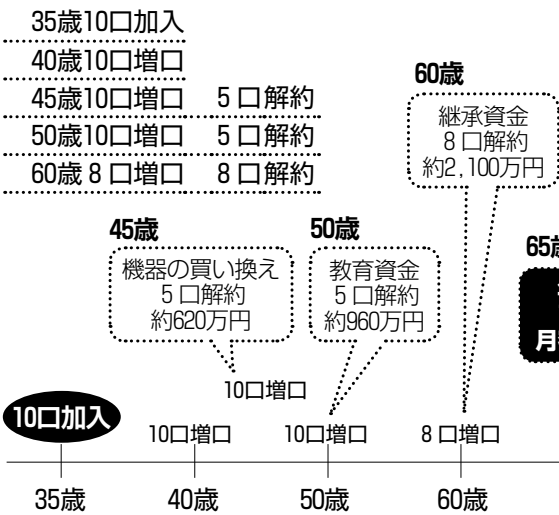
35歳10口加入
40歳10口増口
45歳10口増口　5口解約
50歳10口増口　5口解約
60歳8口増口　8口解約

60歳
継承資金
8口解約
約2,100万円

45歳
機器の買い換え
5口解約
約620万円

50歳
教育資金
5口解約
約960万円

65歳
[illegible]
月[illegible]

10口増口

10口加入　10口増口　10口増口　8口増口

35歳　40歳　50歳　60歳